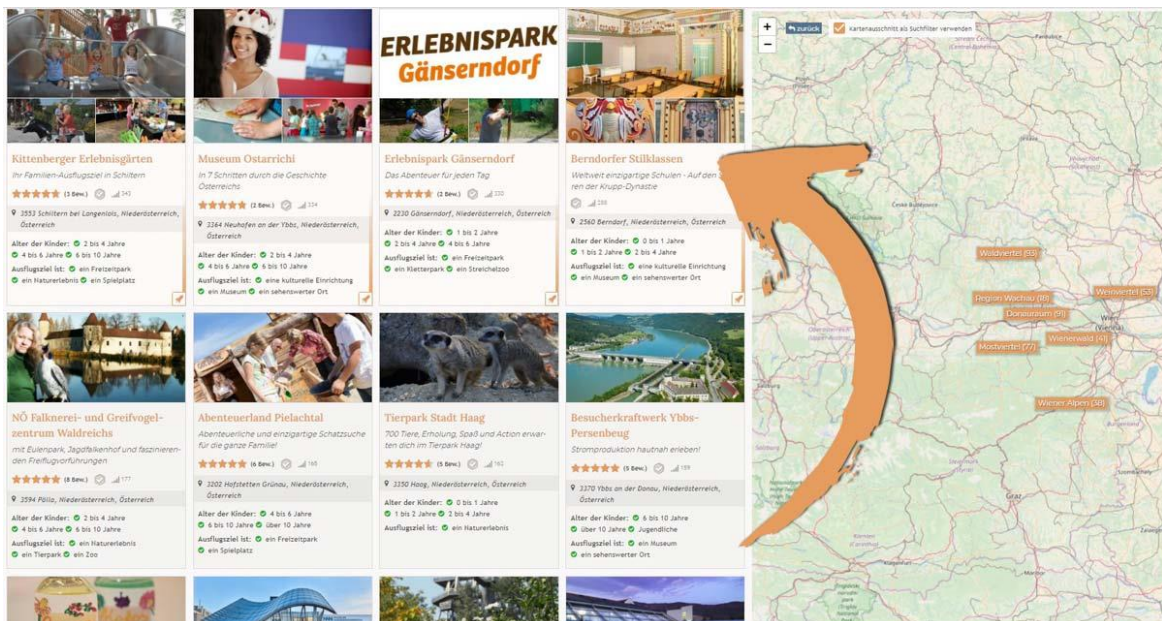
ERLEBNISPARK
Gänserndorf

Kittenberger Erlebnisgärten
Ihr Familien-Ausflugsziel in Schiltern
(3 Bew.) 341
3553 Schiltern bei Langenlois, Niederösterreich, Österreich
Alter der Kinder: 2 bis 4 Jahre 4 bis 6 Jahre 6 bis 10 Jahre
Ausflugsziel ist: ein Freizeitpark ein Naturerlebnis ein Spielplatz

Museum Ostarrichi
In 7 Schritten durch die Geschichte Österreichs
(2 Bew.) 354
3364 Neuhofen an der Ybbs, Niederösterreich, Österreich
Alter der Kinder: 2 bis 4 Jahre 4 bis 6 Jahre 6 bis 10 Jahre
Ausflugsziel ist: eine kulturelle Einrichtung ein Museum ein sehenswerter Ort

Erlebnispark Gänserndorf
Das Abenteuer für jeden Tag
(2 Bew.) 330
2230 Gänserndorf, Niederösterreich, Österreich
Alter der Kinder: 1 bis 2 Jahre 2 bis 4 Jahre 4 bis 6 Jahre
Ausflugsziel ist: ein Freizeitpark ein Kletterpark ein Streichelzoo

Berndorfer Stilklassen
Weltweit einzigartige Schulen - Auf den ren der Krupp-Dynastie
186
2560 Berndorf, Niederösterreich, Österreich
Alter der Kinder: 0 bis 1 Jahre 1 bis 2 Jahre 2 bis 4 Jahre
Ausflugsziel ist: eine kulturelle Einrichtung ein Museum ein sehenswerter Ort

NÖ Falknerei- und Greifvogelzentrum Waldreichs
mit Eulenpark, Jagdfalkenhof und faszinierenden Freiflugvorführungen
(8 Bew.) 177
3594 Pölla, Niederösterreich, Österreich
Alter der Kinder: 2 bis 4 Jahre 4 bis 6 Jahre 6 bis 10 Jahre
Ausflugsziel ist: ein Naturerlebnis ein Tierpark ein Zoo

Abenteuerland Pielachtal
Abenteuerliche und einzigartige Schatzsuche für die ganze Familie!
(6 Bew.) 168
3202 Hofstetten Grünau, Niederösterreich, Österreich
Alter der Kinder: 4 bis 6 Jahre 6 bis 10 Jahre über 10 Jahre
Ausflugsziel ist: ein Freizeitpark ein Spielplatz

Tierpark Stadt Haag
700 Tiere, Erholung, Spaß und Action erwarten dich im Tierpark Haag!
(5 Bew.) 162
3350 Haag, Niederösterreich, Österreich
Alter der Kinder: 0 bis 1 Jahre 1 bis 2 Jahre 2 bis 4 Jahre
Ausflugsziel ist: ein Naturerlebnis

Besucherkraftwerk Ybbs-Persenbeug
Stromproduktion hautnah erleben!
(5 Bew.) 159
3370 Ybbs an der Donau, Niederösterreich, Österreich
Alter der Kinder: 6 bis 10 Jahre über 10 Jahre Jugendliche
Ausflugsziel ist: ein Museum ein sehenswerter Ort

+
−
zurück
Kartenausschnitt als Suchfilter verwenden
Waldviertel (55)
Region Wachau (88)
Weinviertel (53)
Donauraum (91)
Wienerwald (41)
Mostviertel (77)
Wiener Alpen (38)